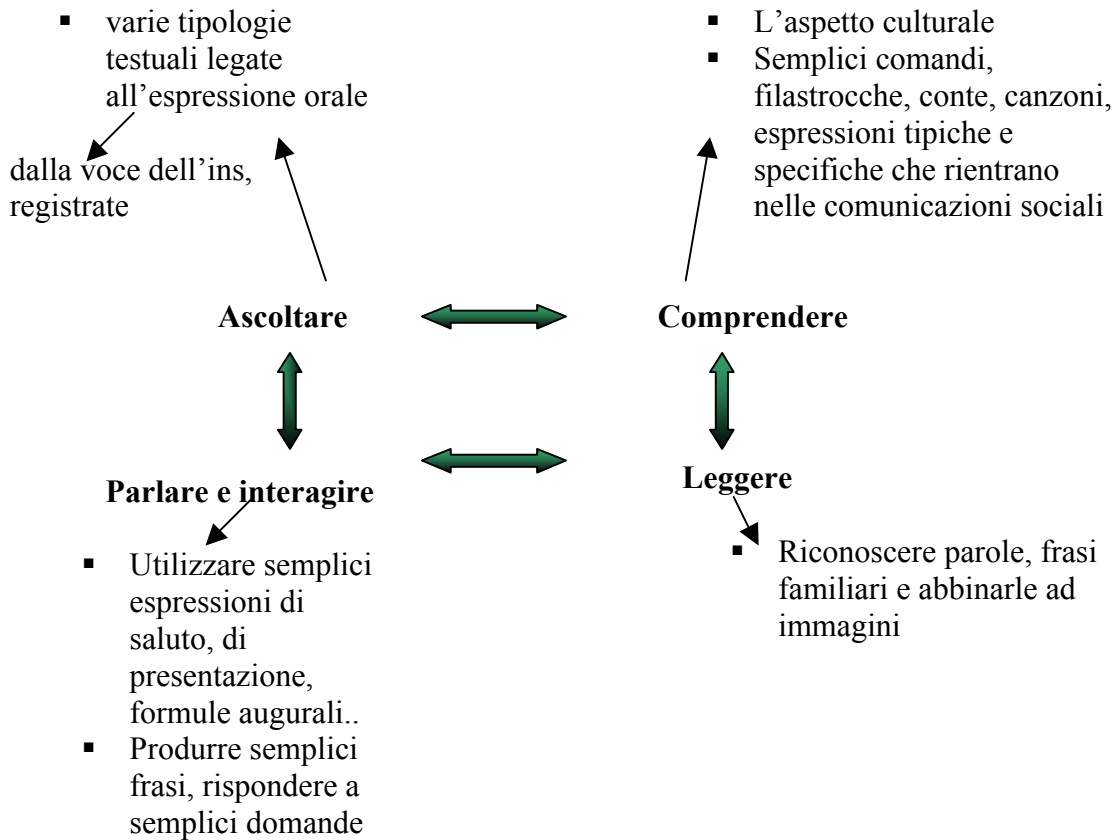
- varie tipologie testuali legate all’espressione orale

dalla voce dell’ins, registrate

- L’aspetto culturale
- Semplici comandi, filastrocche, conte, canzoni, espressioni tipiche e specifiche che rientrano nelle comunicazioni sociali

**Ascoltare**

**Comprendere**

**Parlare e interagire**

- Utilizzare semplici espressioni di saluto, di presentazione, formule augurali..
- Produrre semplici frasi, rispondere a semplici domande

**Leggere**

- Riconoscere parole, frasi familiari e abbinarle ad immagini